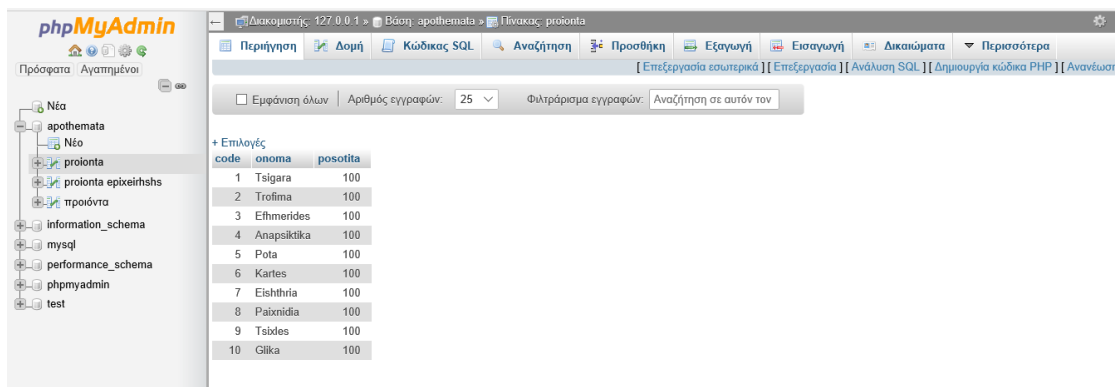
phpMyAdmin

Πρόσφατα Αγαπημένοι

Νέα
apothemata
Νέο
proionta
proionta epixeirhshs
προιόντα
information_schema
mysql
performance_schema
phpmyadmin
test

Διακομιστής: 127.0.0.1 » Βάση: apothemata » Πίνακας: proionta

Περιήγηση Δομή Κώδικας SQL Αναζήτηση Προσθήκη Εξαγωγή Εισαγωγή Δικαιώματα Περισσότερα

[ Επεξεργασία εσωτερικά ] [ Επεξεργασία ] [ Ανάλυση SQL ] [ Δημιουργία κώδικα PHP ] [ Ανανέωσ

Εμφάνιση όλων | Αριθμός εγγραφών: 25 | Φιλτράρισμα εγγραφών: Αναζήτηση σε αυτόν τον

+ Επιλογές

| code | onoma | posotita |
|---|---|---|
| 1 | Tsigara | 100 |
| 2 | Trofima | 100 |
| 3 | Efhmerides | 100 |
| 4 | Anapsiktika | 100 |
| 5 | Pota | 100 |
| 6 | Kartes | 100 |
| 7 | Eishthria | 100 |
| 8 | Paixnidia | 100 |
| 9 | Tsixles | 100 |
| 10 | Glika | 100 |